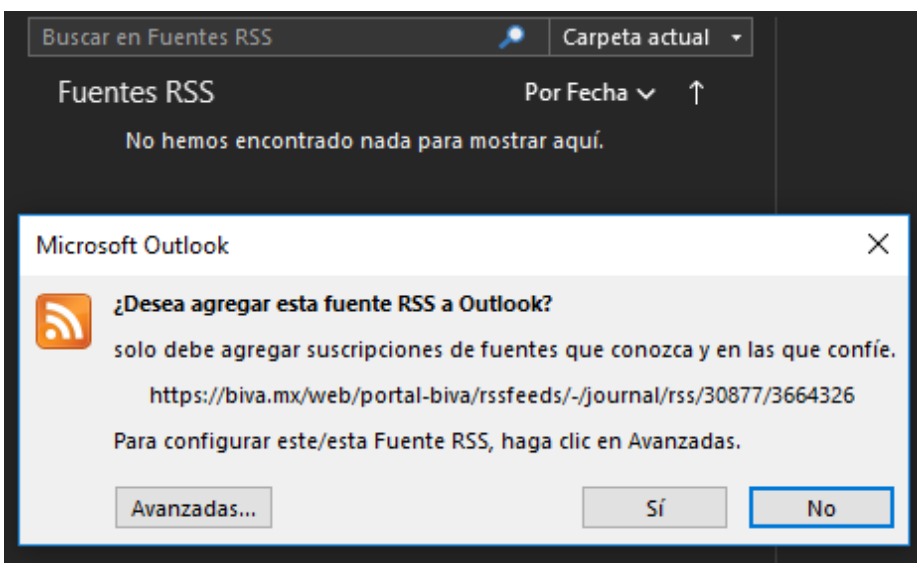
Buscar en Fuentes RSS

Carpeta actual

Fuentes RSS

Por Fecha

No hemos encontrado nada para mostrar aquí.

Microsoft Outlook

¿Desea agregar esta fuente RSS a Outlook?

solo debe agregar suscripciones de fuentes que conozca y en las que confíe.

https://biva.mx/web/portal-biva/rssfeeds/-/journal/rss/30877/3664326

Para configurar este/esta Fuente RSS, haga clic en Avanzadas.

Avanzadas...

Sí

No